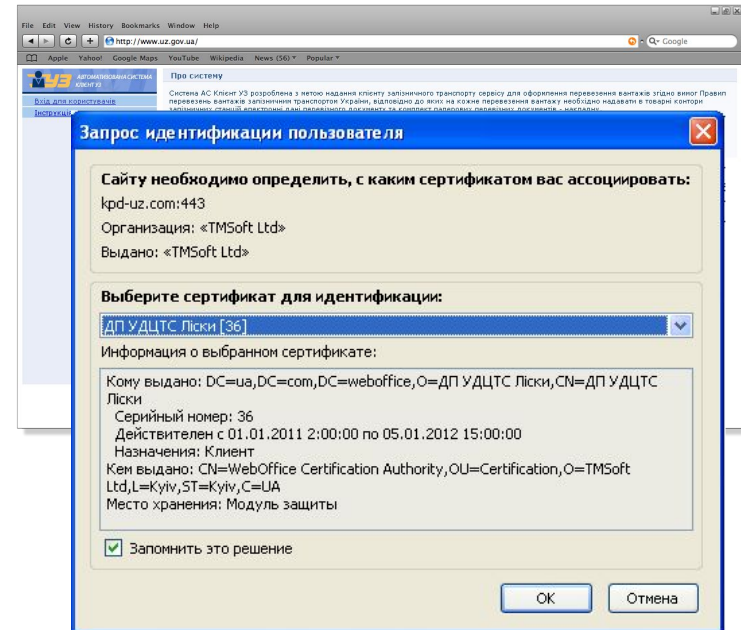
File Edit View History Bookmarks Window Help

http://www.uz.gov.ua/

Google

Apple Yahoo! Google Maps YouTube Wikipedia News (56) Popular

УЗ АВТОМАТИЗОВАНА СИСТЕМА КЛІЄНТ УЗ

Про систему

Вхід для користувачів

Інструкції

Система АС Клієнт УЗ розроблена з метою надання клієнту залізничного транспорту сервісу для оформлення перевезення вантажів згідно вимог Правил перевезень вантажів залізничним транспортом України, відповідно до яких на кожне перевезення вантажу необхідно надавати в товарні контори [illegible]

Запрос идентификации пользователя

Сайту необходимо определить, с каким сертификатом вас ассоциировать:

kpd-uz.com:443

Организация: «TMSoft Ltd»

Выдано: «TMSoft Ltd»

Выберите сертификат для идентификации:

ДП УДЦТС Ліски [36]

Информация о выбранном сертификате:

Кому выдано: DC=ua,DC=com,DC=weboffice,O=ДП УДЦТС Ліски,CN=ДП УДЦТС Ліски
Серийный номер: 36
Действителен с 01.01.2011 2:00:00 по 05.01.2012 15:00:00
Назначения: Клиент
Кем выдано: CN=WebOffice Certification Authority,OU=Certification,O=TMSoft Ltd,L=Kyiv,ST=Kyiv,C=UA
Место хранения: Модуль защиты

Запомнить это решение

OK

Отмена